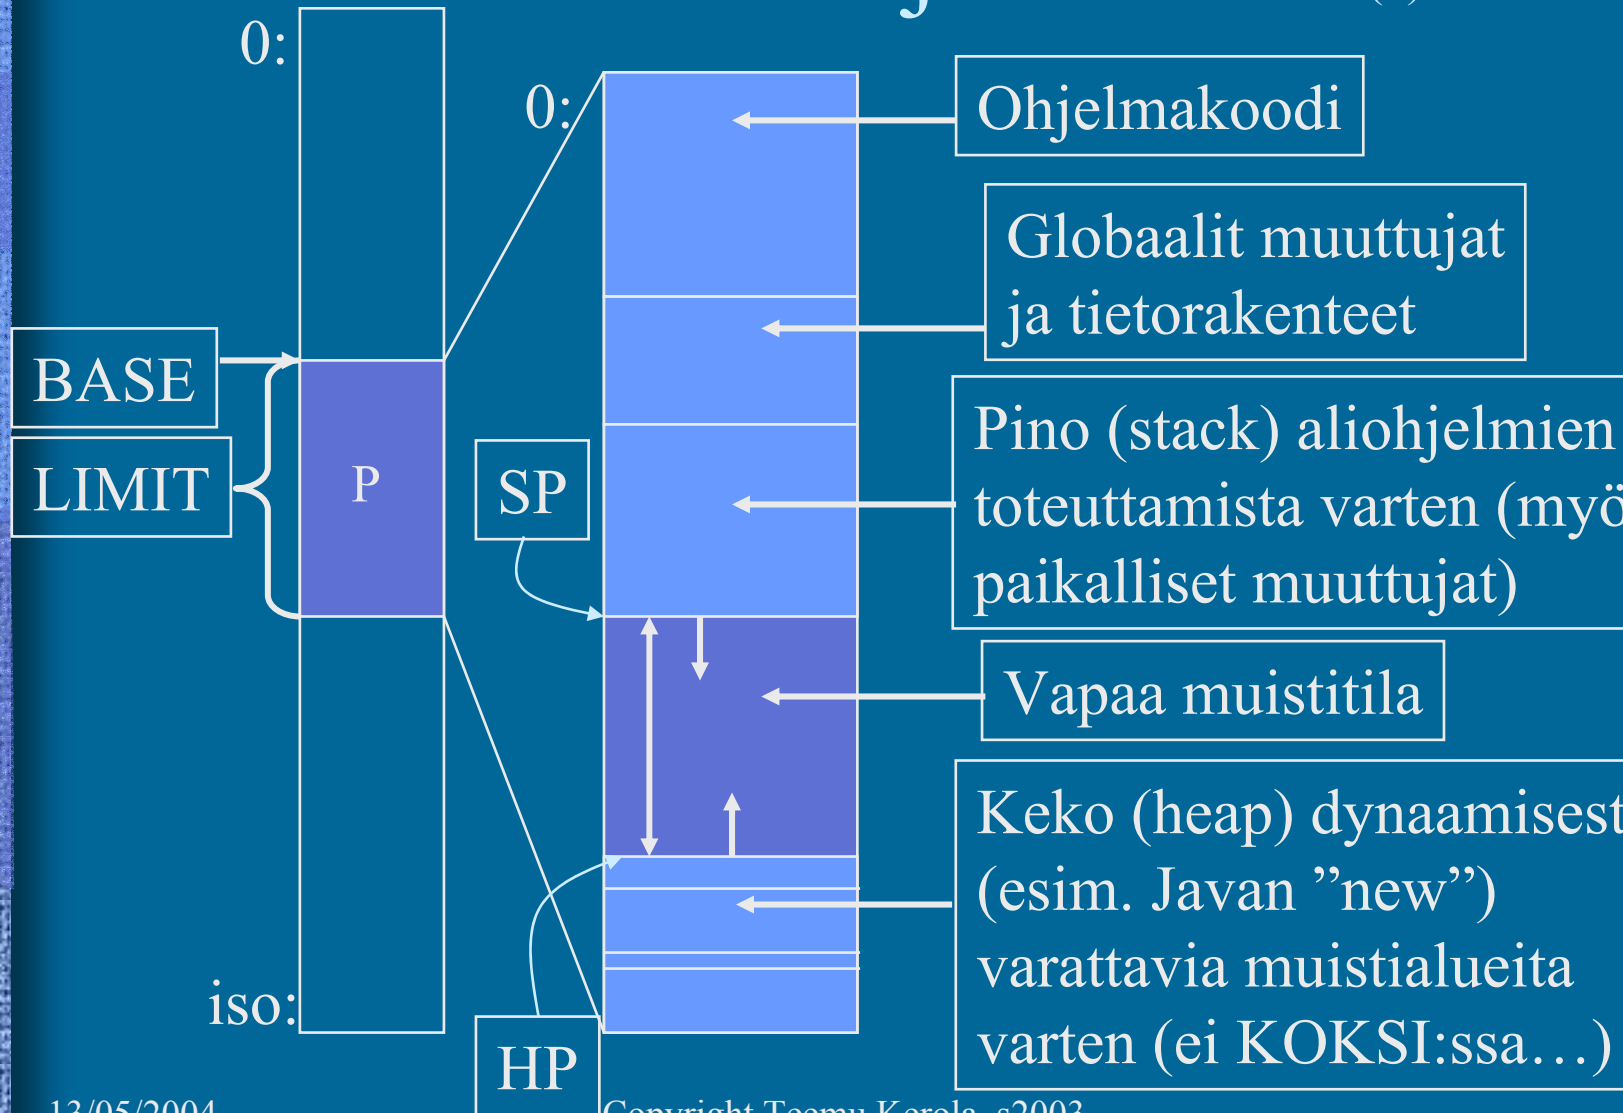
0:

0:

Ohjelmakoodi

Globaalit muuttujat ja tietorakenteet

BASE

LIMIT

P

SP

Pino (stack) aliohjelmien toteuttamista varten (myö paikalliset muuttujat)

Vapaa muistitila

Keko (heap) dynaamisest (esim. Javan ”new”) varattavia muistialueita varten (ei KOKSI:ssa…)

iso:

HP

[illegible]

Copyright Teemu Kerola, s2003